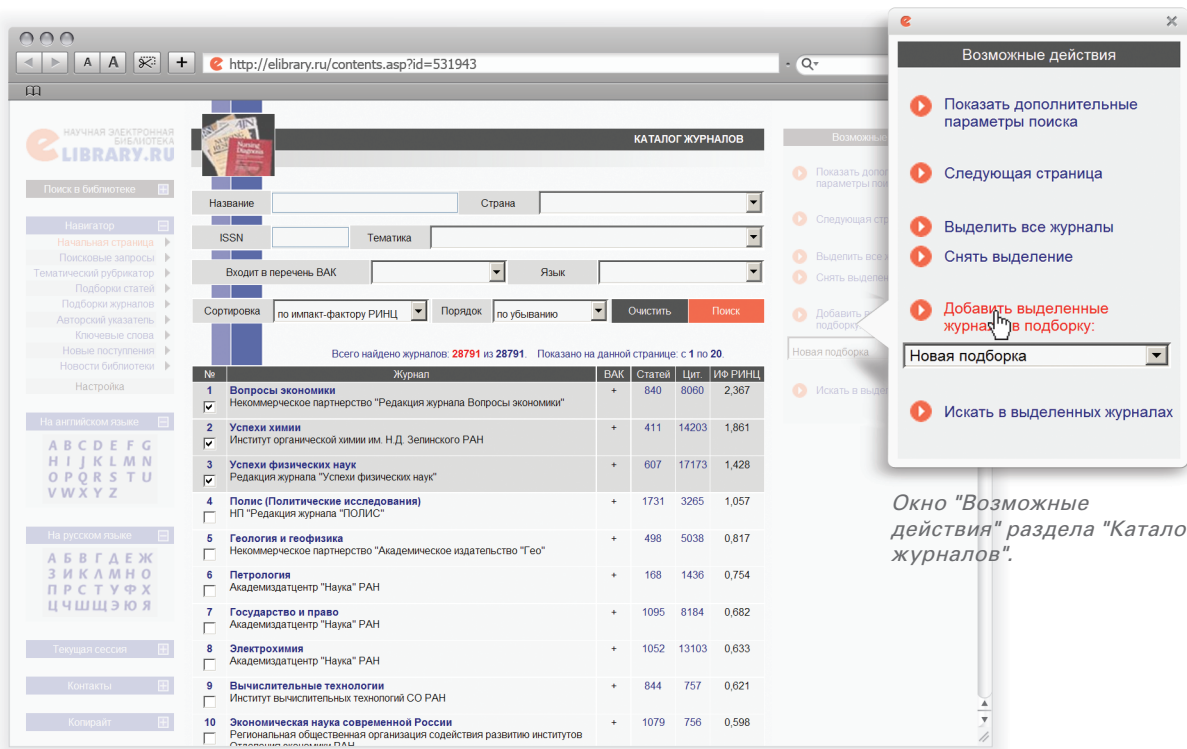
A A + http://elibrary.ru/contents.asp?id=531943

НАУЧНАЯ ЭЛЕКТРОННАЯ БИБЛИОТЕКА
ELIBRARY.RU

Поиск в библиотеке

Навигатор
Начальная страница
Поисковые запросы
Тематический рубрикатор
Подборки статей
Подборки журналов
Авторский указатель
Ключевые слова
Новые поступления
Новости библиотеки
Настройка

На английском языке
A B C D E F G
H I J K L M N
O P Q R S T U
V W X Y Z

На русском языке
А Б В Г Д Е Ж
З И К Л М Н О
П Р С Т У Ф Х
Ц Ч Ш Щ Э Ю Я

Текущая сессия
Контакты
Копирайт

КАТАЛОГ ЖУРНАЛОВ

Название | Страна
ISSN | Тематика
Входит в перечень ВАК | Язык
Сортировка: по импакт-фактору РИНЦ | Порядок: по убыванию | Очистить | Поиск

Всего найдено журналов: 28791 из 28791. Показано на данной странице: с 1 по 20.

| № | Журнал | ВАК | Статей | Цит. | ИФ РИНЦ |
|---|---|---|---|---|---|
| 1 | Вопросы экономики Некоммерческое партнерство "Редакция журнала Вопросы экономики" | + | 840 | 8060 | 2,367 |
| 2 | Успехи химии Институт органической химии им. Н.Д. Зелинского РАН | + | 411 | 14203 | 1,861 |
| 3 | Успехи физических наук Редакция журнала "Успехи физических наук" | + | 607 | 17173 | 1,428 |
| 4 | Полис (Политические исследования) НП "Редакция журнала "ПОЛИС" | + | 1731 | 3265 | 1,057 |
| 5 | Геология и геофизика Некоммерческое партнерство "Академическое издательство "Гео" | + | 498 | 5038 | 0,817 |
| 6 | Петрология Академиздатцентр "Наука" РАН | + | 168 | 1436 | 0,754 |
| 7 | Государство и право Академиздатцентр "Наука" РАН | + | 1095 | 8184 | 0,682 |
| 8 | Электрохимия Академиздатцентр "Наука" РАН | + | 1052 | 13103 | 0,633 |
| 9 | Вычислительные технологии Институт вычислительных технологий СО РАН | + | 844 | 757 | 0,621 |
| 10 | Экономическая наука современной России Региональная общественная организация содействия развитию институтов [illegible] | + | 1079 | 756 | 0,598 |

Возможные действия
Показать дополнительные параметры поиска
Следующая страница
Выделить все журналы
Снять выделение
Добавить выделенные журналы в подборку:
Новая подборка
Искать в выделенных журналах

Окно "Возможные действия" раздела "Катало журналов".